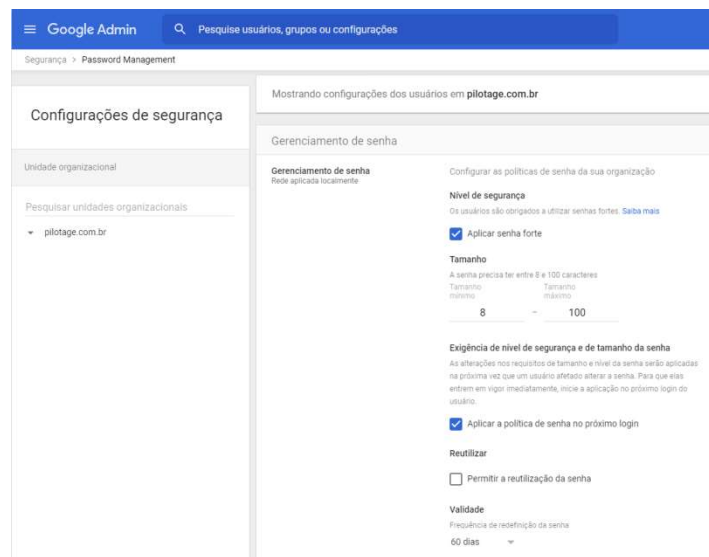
Google Admin

Pesquise usuários, grupos ou configurações

Segurança > Password Management

Configurações de segurança

Unidade organizacional

Pesquisar unidades organizacionais

pilotage.com.br

Mostrando configurações dos usuários em pilotage.com.br

Gerenciamento de senha

Gerenciamento de senha
Rede aplicada localmente

Configurar as políticas de senha da sua organização

Nível de segurança
Os usuários são obrigados a utilizar senhas fortes. Saiba mais

Aplicar senha forte

Tamanho
A senha precisa ter entre 8 e 100 caracteres

Tamanho mínimo
8
–
Tamanho máximo
100

Exigência de nível de segurança e de tamanho da senha
As alterações nos requisitos de tamanho e nível da senha serão aplicadas na próxima vez que um usuário afetado alterar a senha. Para que elas entrem em vigor imediatamente, inicie a aplicação no próximo login do usuário.

Aplicar a política de senha no próximo login

Reutilizar

Permitir a reutilização da senha

Validade
Frequência de redefinição da senha
60 dias